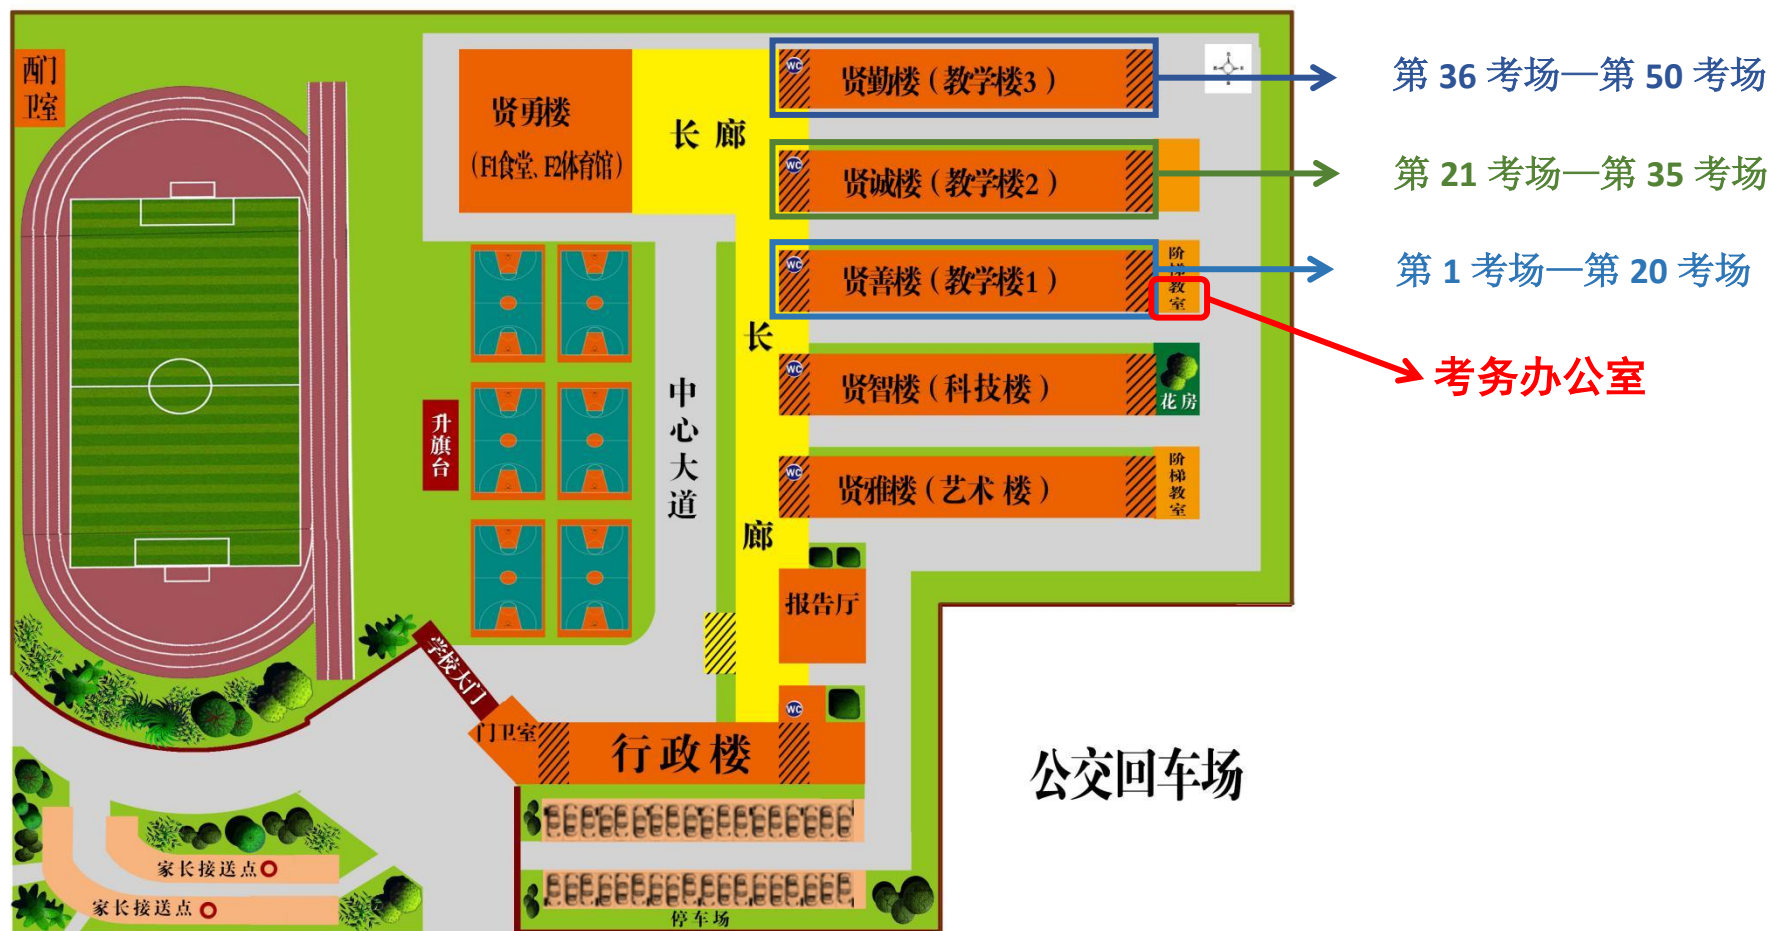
西门
卫室

贤勇楼
（F1食堂、F2体育馆）

长 廊

WC 贤勤楼（教学楼3）
第 36 考场—第 50 考场

WC 贤诚楼（教学楼2）
第 21 考场—第 35 考场

WC 贤善楼（教学楼1）
阶梯教室
第 1 考场—第 20 考场

考务办公室

长

WC 贤智楼（科技楼）
花房

升旗台

中心大道

WC 贤雅楼（艺术 楼）
阶梯教室

廊

报告厅

学校大门

门卫室

WC

行 政 楼

公交回车场

家长接送点
家长接送点

停车场